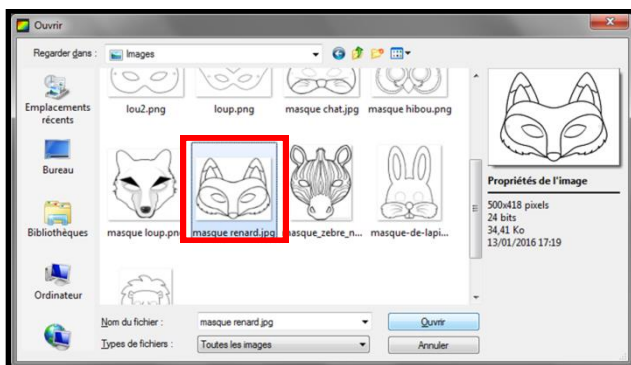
Ouvrir

Regarder dans : Images

Emplacements récents

Bureau

Bibliothèques

Ordinateur

lou2.png

loup.png

masque chat.jpg

masque hibou.png

masque loup.png

masque renard.jpg

masque_zebre_n...

masque-de-lapi...

Propriétés de l'image

500x418 pixels
24 bits
34,41 Ko
13/01/2016 17:19

Nom du fichier : masque renard.jpg

Types de fichiers : Toutes les images

Ouvrir

Annuler